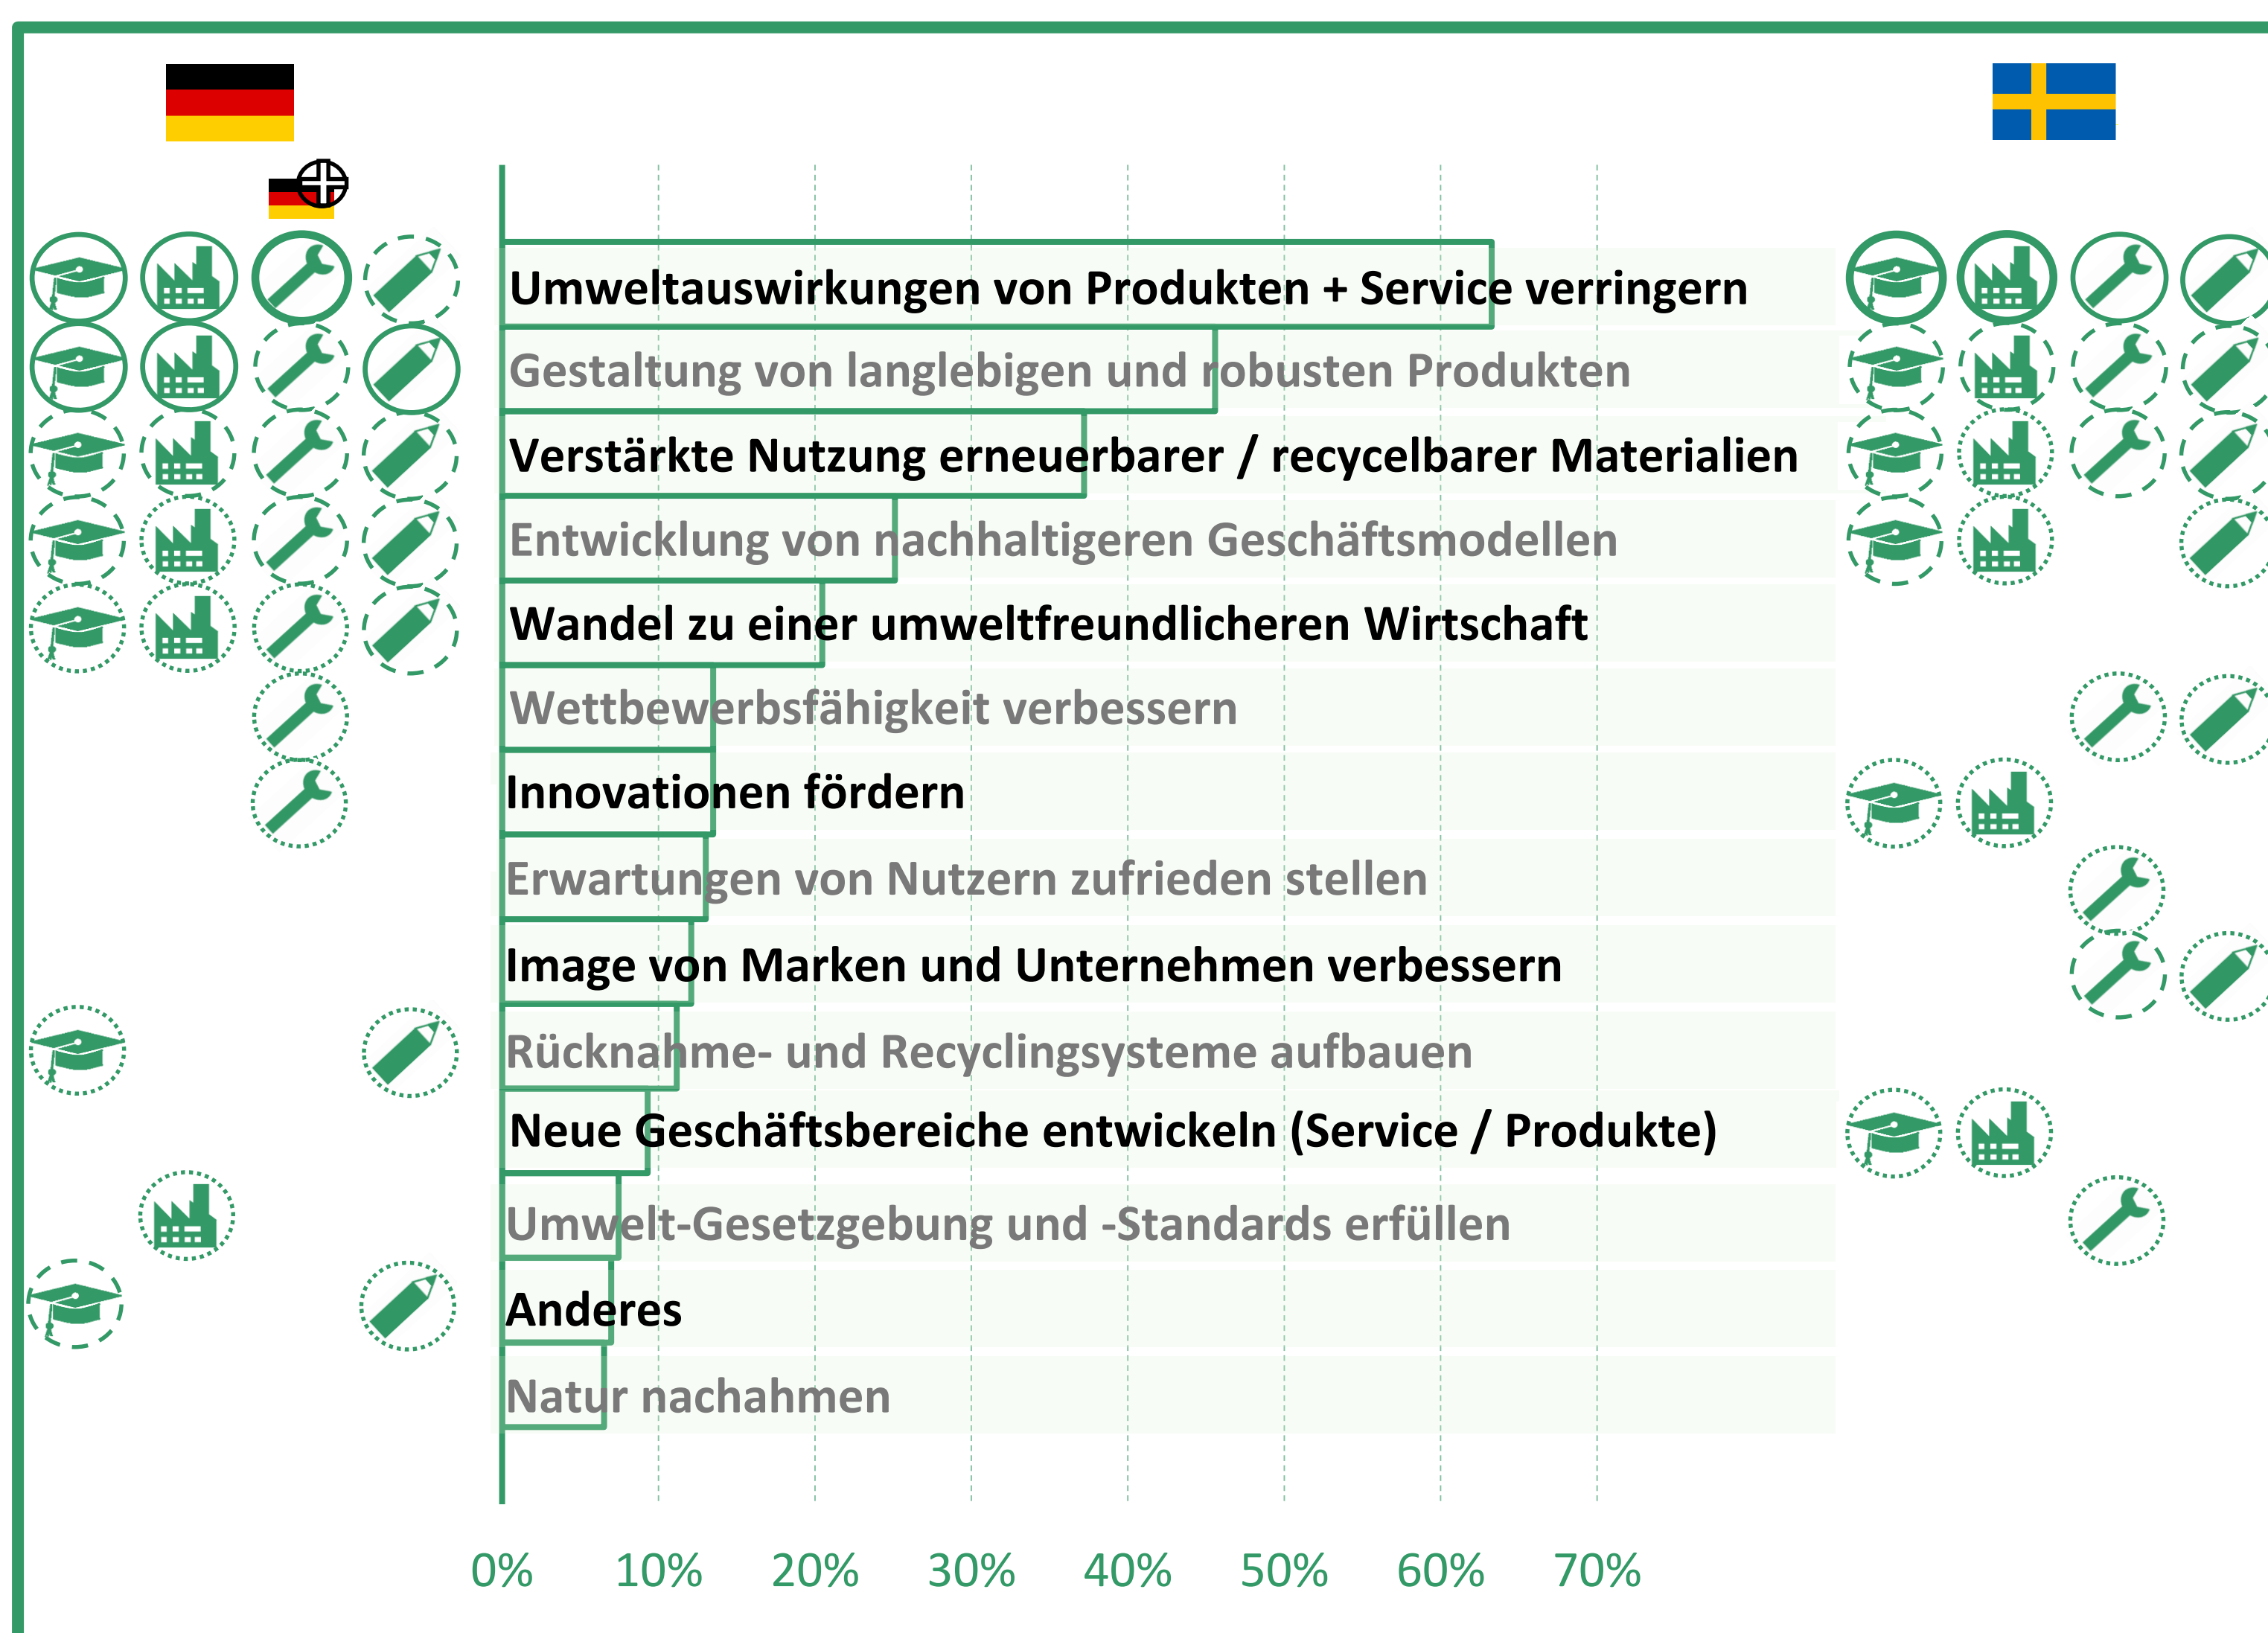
Umweltauswirkungen von Produkten + Service verringern
Gestaltung von langlebigen und robusten Produkten
Verstärkte Nutzung erneuerbarer / recycelbarer Materialien
Entwicklung von nachhaltigeren Geschäftsmodellen
Wandel zu einer umweltfreundlicheren Wirtschaft
Wettbewerbsfähigkeit verbessern
Innovationen fördern
Erwartungen von Nutzern zufrieden stellen
Image von Marken und Unternehmen verbessern
Rücknahme- und Recyclingsysteme aufbauen
Neue Geschäftsbereiche entwickeln (Service / Produkte)
Umwelt-Gesetzgebung und -Standards erfüllen
Anderes
Natur nachahmen

0% 10% 20% 30% 40% 50% 60% 70%